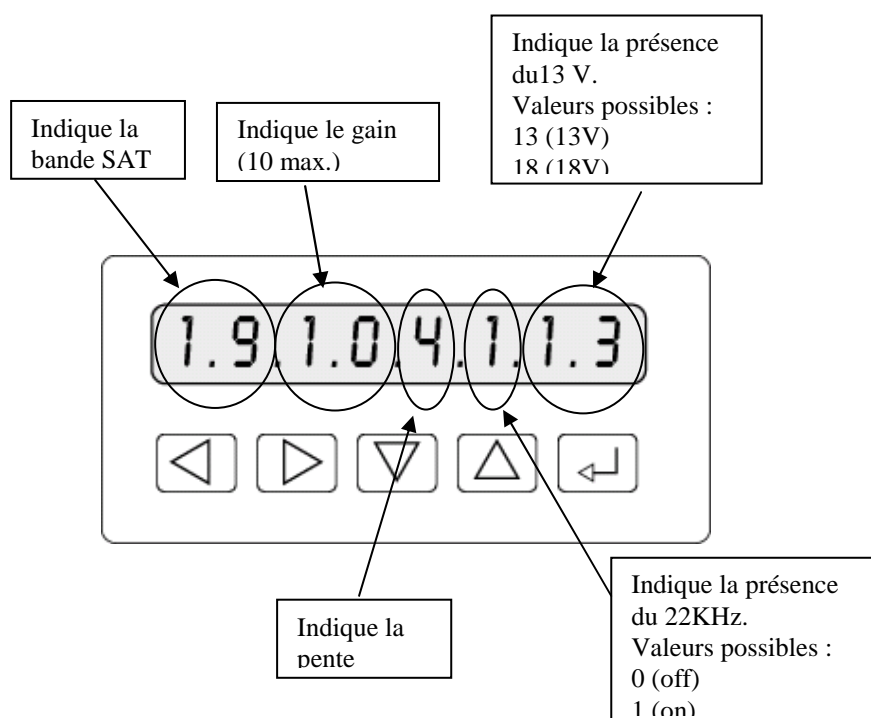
Indique la présence du13 V.
Valeurs possibles :
13 (13V)
18 (18V)

Indique la bande SAT

Indique le gain (10 max.)

1.9.1.0.4.1.1.3

Indique la pente

Indique la présence du 22KHz.
Valeurs possibles :
0 (off)
1 (on)